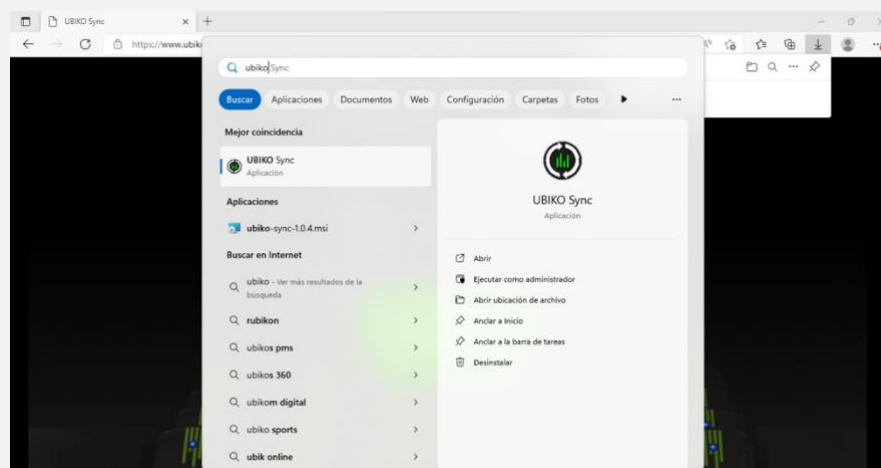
UBIKO Sync

https://www.ubik

ubikoSync

Buscar Aplicaciones Documentos Web Configuración Carpetas Fotos ...

Mejor coincidencia

UBIKO Sync
Aplicación

Aplicaciones

ubiko-sync-1.0.4.msi

Buscar en Internet

ubiko - Ver más resultados de la búsqueda

rubikon

ubikos pms

ubikos 360

ubikom digital

ubiko sports

ubik online

UBIKO Sync
Aplicación

Abrir

Ejecutar como administrador

Abrir ubicación de archivo

Anclar a Inicio

Anclar a la barra de tareas

Desinstalar